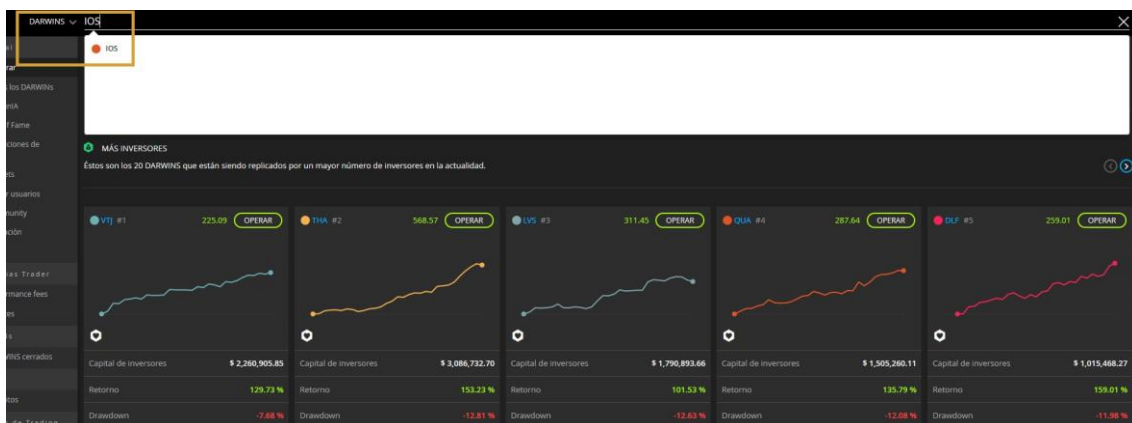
DARWINS ∨ IOS

IOS

al
rar
los DARWINs
ntIA
f Fame
ciones de
ets
r usuarios
unity
ación
ías Trader
rmance fees
es
s
INS cerrados
itos
de Trading

MÁS INVERSORES
Éstos son los 20 DARWINS que están siendo replicados por un mayor número de inversores en la actualidad.

| VTJ #1 225.09 OPERAR | THA #2 568.57 OPERAR | LVS #3 311.45 OPERAR | QUA #4 287.64 OPERAR | DLF #5 259.01 OPERAR |
|---|---|---|---|---|
| Capital de inversores $ 2,260,905.85 | Capital de inversores $ 3,086,732.70 | Capital de inversores $ 1,790,893.66 | Capital de inversores $ 1,505,260.11 | Capital de inversores $ 1,015,468.27 |
| Retorno 129.73 % | Retorno 153.23 % | Retorno 101.53 % | Retorno 135.79 % | Retorno 159.01 % |
| Drawdown -7.68 % | Drawdown -12.81 % | Drawdown -12.63 % | Drawdown -12.08 % | Drawdown -11.98 % |